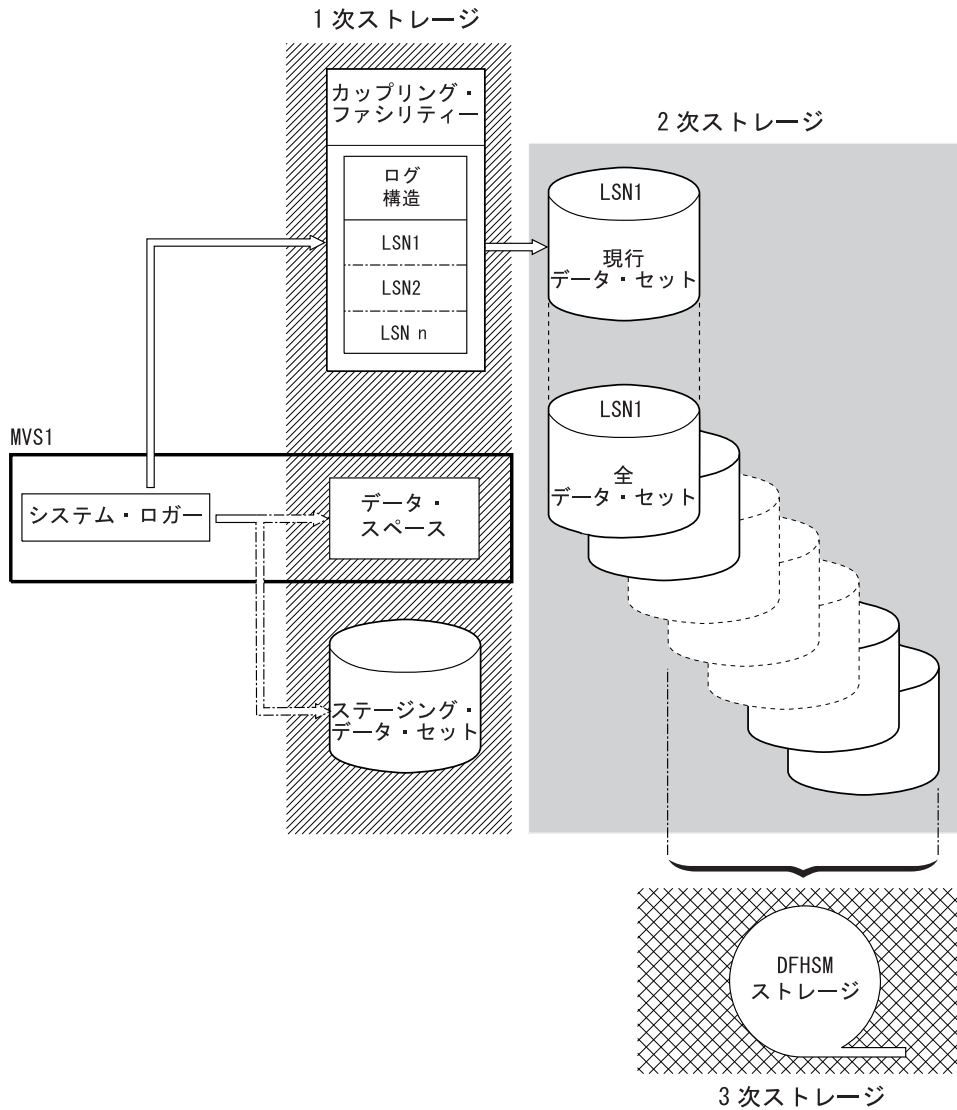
1 次ストレージ

カップリング・ファシリティー

ログ構造

LSN1

LSN2

LSN n

2 次ストレージ

LSN1

現行データ・セット

LSN1

全データ・セット

MVS1

システム・ロガー

データ・スペース

ステージング・データ・セット

DFHSM ストレージ

3 次ストレージ